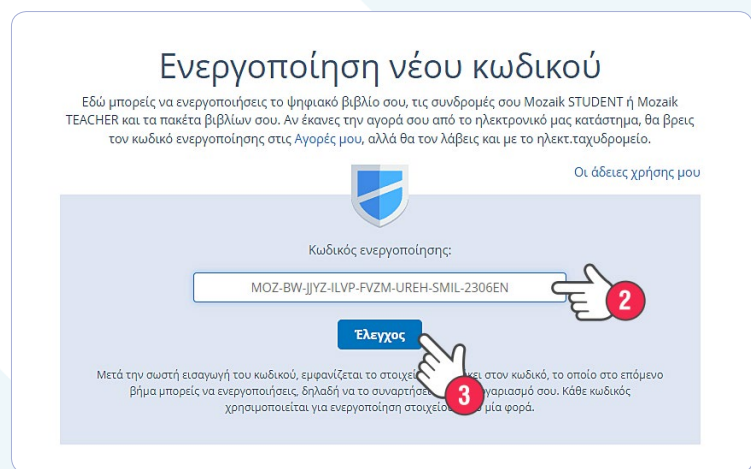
Ενεργοποίηση νέου κωδικού

Εδώ μπορείς να ενεργοποιήσεις το ψηφιακό βιβλίο σου, τις συνδρομές σου Mozaik STUDENT ή Mozaik TEACHER και τα πακέτα βιβλίων σου. Αν έκανες την αγορά σου από το ηλεκτρονικό μας κατάστημα, θα βρεις τον κωδικό ενεργοποίησης στις Αγορές μου, αλλά θα τον λάβεις και με το ηλεκτ.ταχυδρομείο.

Οι άδειες χρήσης μου

Κωδικός ενεργοποίησης:

MOZ-BW-JJYZ-ILVP-FVZM-UREH-SMIL-2306EN

2

Έλεγχος

Μετά την σωστή εισαγωγή του κωδικού, εμφανίζεται το στοιχεί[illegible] στον κωδικό, το οποίο στο επόμενο βήμα μπορείς να ενεργοποιήσεις, δηλαδή να το συναρτήσ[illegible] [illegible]γαριασμό σου. Κάθε κωδικός χρησιμοποιείται για ενεργοποίηση στοιχείο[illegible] μία φορά.

3